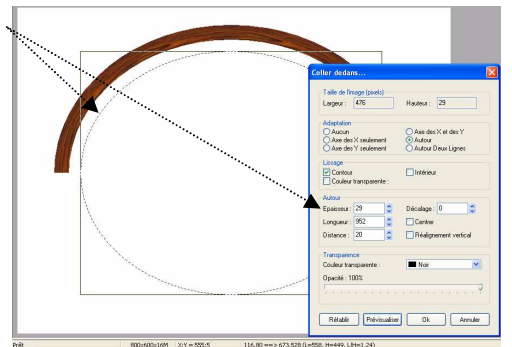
Coller dedans...

Taille de l'image (pixels)
Largeur : 476
Hauteur : 29

Adaptation
Aucun
Axe des X seulement
Axe des Y seulement
Axe des X et des Y
Autour
Autour Deux Lignes

Lissage
Contour
Intérieur
Couleur transparente :

Autour
Epaisseur : 29
Décalage : 0
Longueur : 952
Centrer
Distance : 20
Réalignement vertical

Transparence
Couleur transparente :
Noir
Opacité : 100%

Rétablir
Prévisualiser
Ok
Annuler

Prêt
800x600x16M
X:Y = 555:5
116,80 ==> 673,528 (L=558, H=449, L/H=1,24)